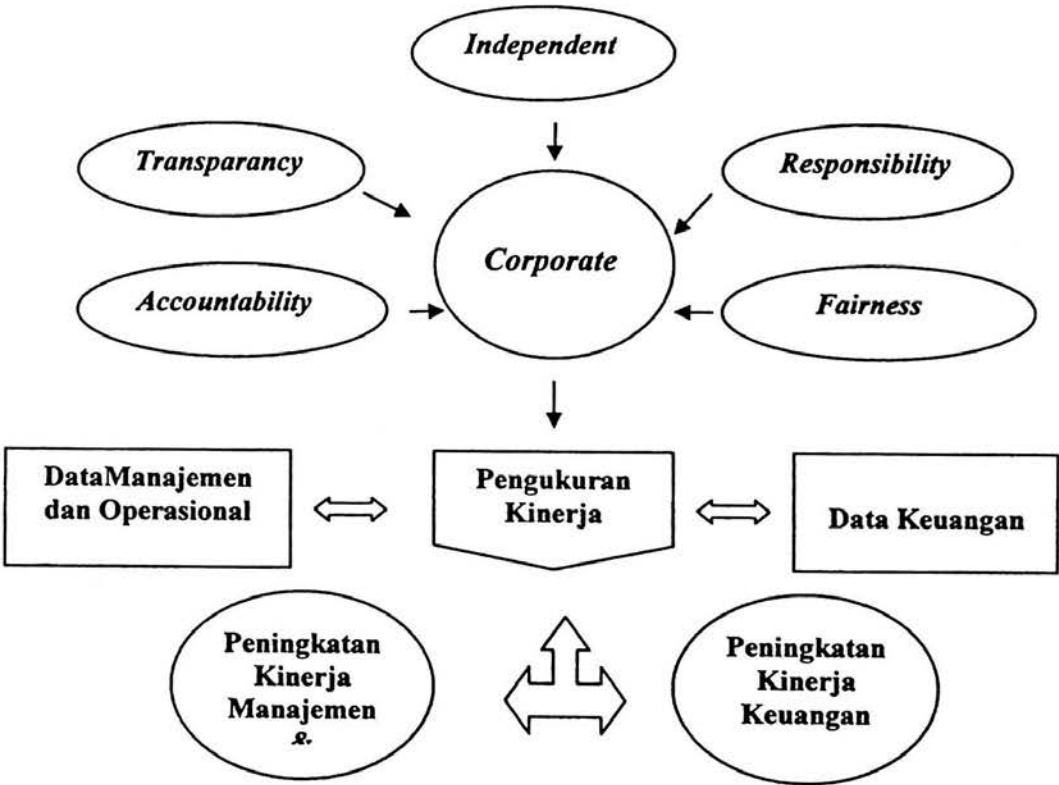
Independent

Transparancy

Responsibility

Corporate

Accountability

Fairness

DataManajemen dan Operasional

Pengukuran Kinerja

Data Keuangan

Peningkatan Kinerja Manajemen &

Peningkatan Kinerja Keuangan